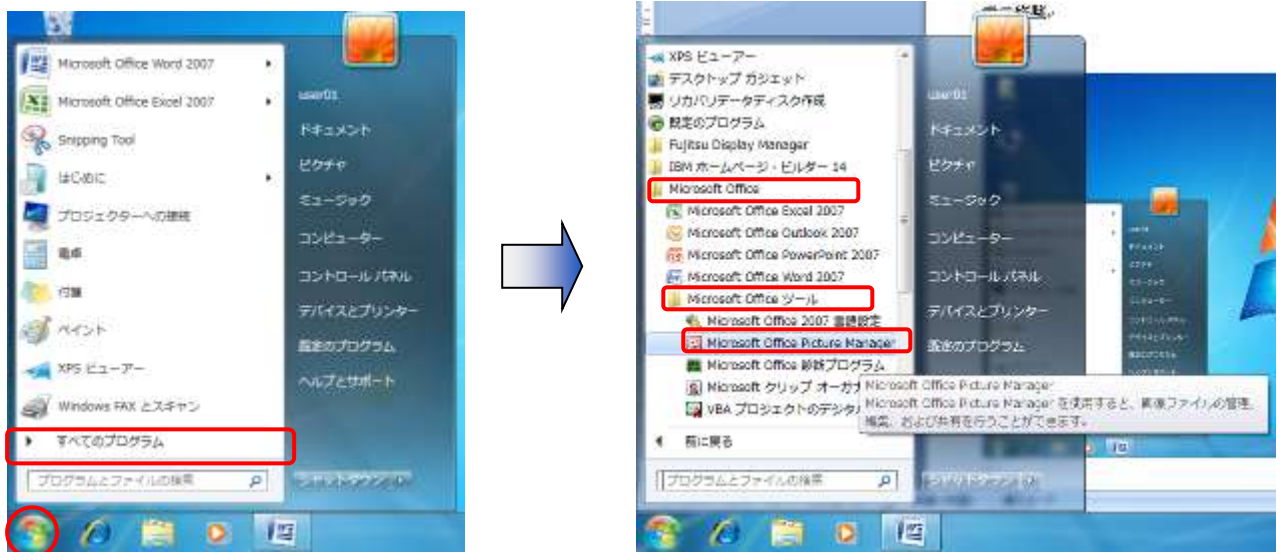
Microsoft Office Word 2007
Microsoft Office Excel 2007
Snipping Tool
はじめに
プロジェクターへの接続
電卓
付箋
ペイント
XPS ビューアー
Windows FAX とスキャン
すべてのプログラム
プログラムとファイルの検索

user01
ドキュメント
ピクチャ
ミュージック
コンピューター
コントロール パネル
デバイスとプリンター
既定のプログラム
ヘルプとサポート
シャットダウン

XPS ビューアー
デスクトップ ガジェット
リカバリデータディスク作成
既定のプログラム
Fujitsu Display Manager
IBM ホームページ・ビルダー 14
Microsoft Office
Microsoft Office Excel 2007
Microsoft Office Outlook 2007
Microsoft Office PowerPoint 2007
Microsoft Office Word 2007
Microsoft Office ツール
Microsoft Office 2007 言語設定
Microsoft Office Picture Manager
Microsoft Office 診断プログラム
Microsoft クリップ オーガナ
VBA プロジェクトのデジタル
Microsoft Office Picture Manager
Microsoft Office Picture Manager を使用すると、画像ファイルの管理、編集、および共有を行うことができます。
前に戻る
プログラムとファイルの検索

user01
ドキュメント
ピクチャ
ミュージック
コンピューター
コントロール パネル
デバイスとプリンター
既定のプログラム
シャットダウン